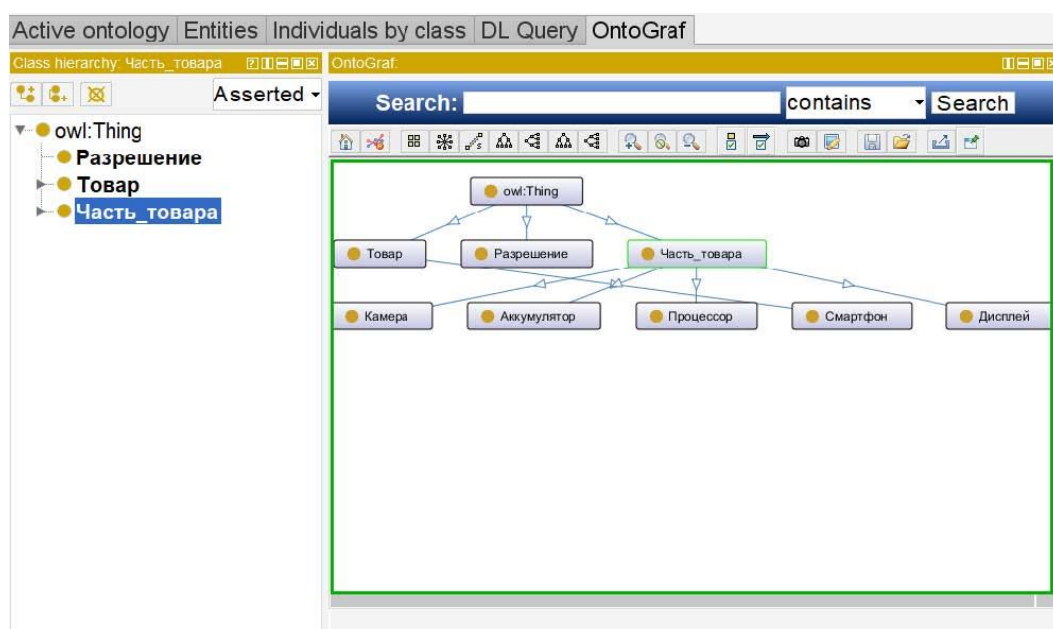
Active ontology | Entities | Individuals by class | DL Query | OntoGraf

Class hierarchy: Часть_товара

Asserted

owl:Thing
Разрешение
Товар
Часть_товара

OntoGraf:

Search: contains Search

owl:Thing
Товар
Разрешение
Часть_товара
Камера
Аккумулятор
Процессор
Смартфон
Дисплей